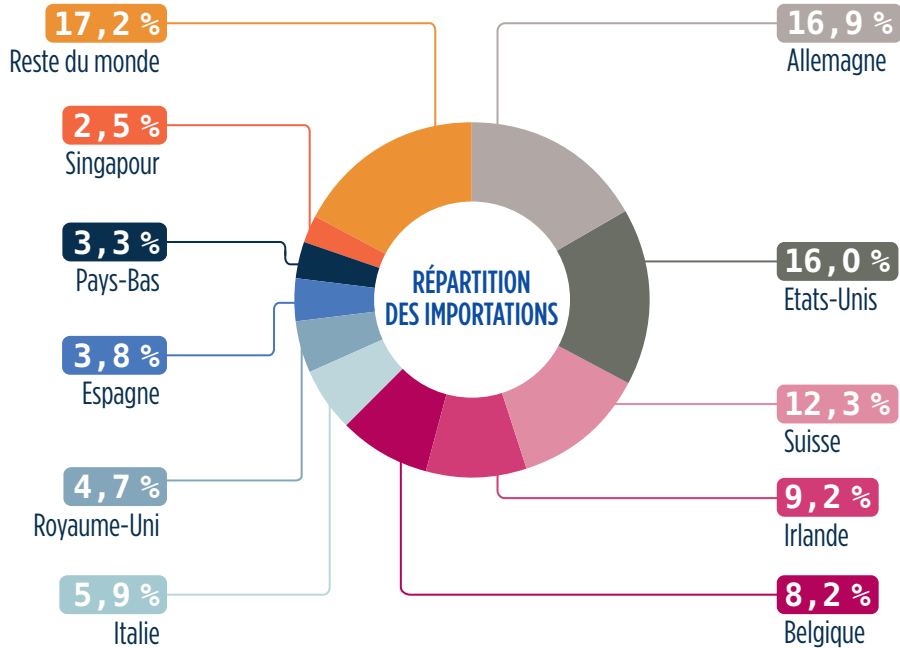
17,2 %
Reste du monde

2,5 %
Singapour

3,3 %
Pays-Bas

3,8 %
Espagne

4,7 %
Royaume-Uni

5,9 %
Italie

RÉPARTITION DES IMPORTATIONS

16,9 %
Allemagne

16,0 %
Etats-Unis

12,3 %
Suisse

9,2 %
Irlande

8,2 %
Belgique